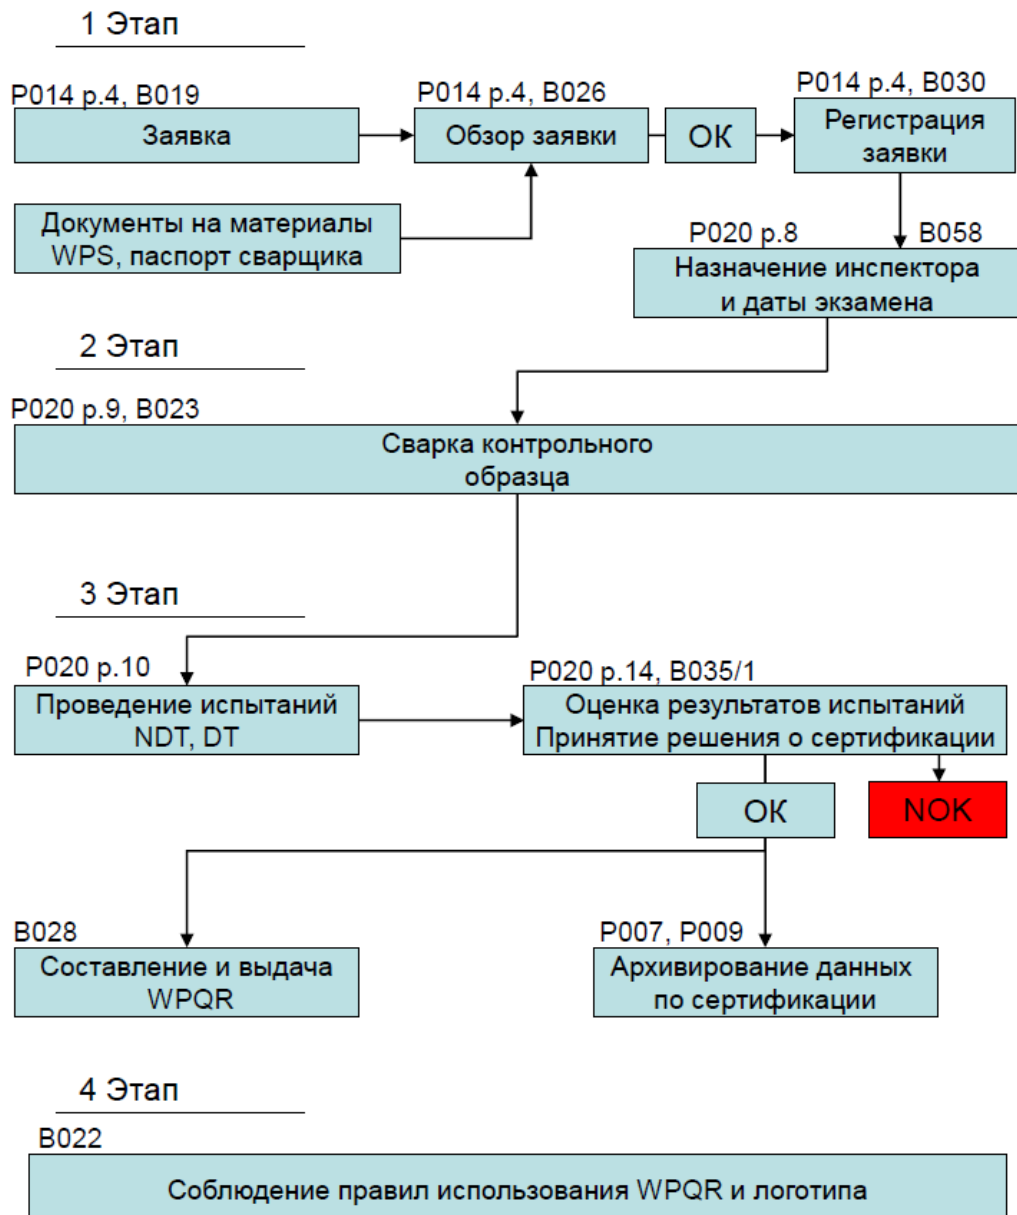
1 Этап

P014 p.4, B019
Заявка

P014 p.4, B026
Обзор заявки

OK

P014 p.4, B030
Регистрация заявки

Документы на материалы WPS, паспорт сварщика

P020 p.8
B058
Назначение инспектора и даты экзамена

2 Этап

P020 p.9, B023
Сварка контрольного образца

3 Этап

P020 p.10
Проведение испытаний NDT, DT

P020 p.14, B035/1
Оценка результатов испытаний Принятие решения о сертификации

OK

NOK

B028
Составление и выдача WPQR

P007, P009
Архивирование данных по сертификации

4 Этап

B022
Соблюдение правил использования WPQR и логотипа